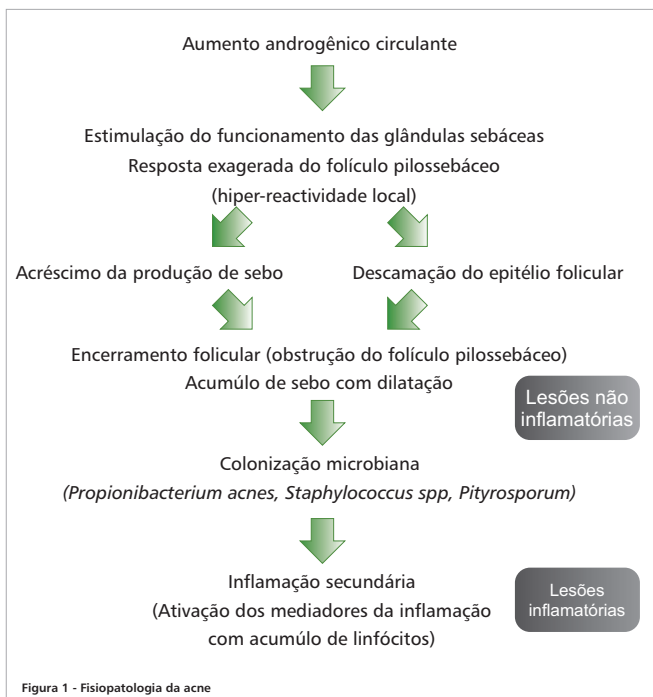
Aumento androgênico circulante

Estimulação do funcionamento das glândulas sebáceas
Resposta exagerada do folículo pilossebáceo
(hiper-reactividade local)

Acréscimo da produção de sebo

Descamação do epitélio folicular

Encerramento folicular (obstrução do folículo pilossebáceo)
Acumúlo de sebo com dilatação

Lesões não inflamatórias

Colonização microbiana
*(Propionibacterium acnes, Staphylococcus spp, Pityrosporum)*

Inflamação secundária
(Ativação dos mediadores da inflamação
com acumúlo de linfócitos)

Lesões inflamatórias

Figura 1 - Fisiopatologia da acne